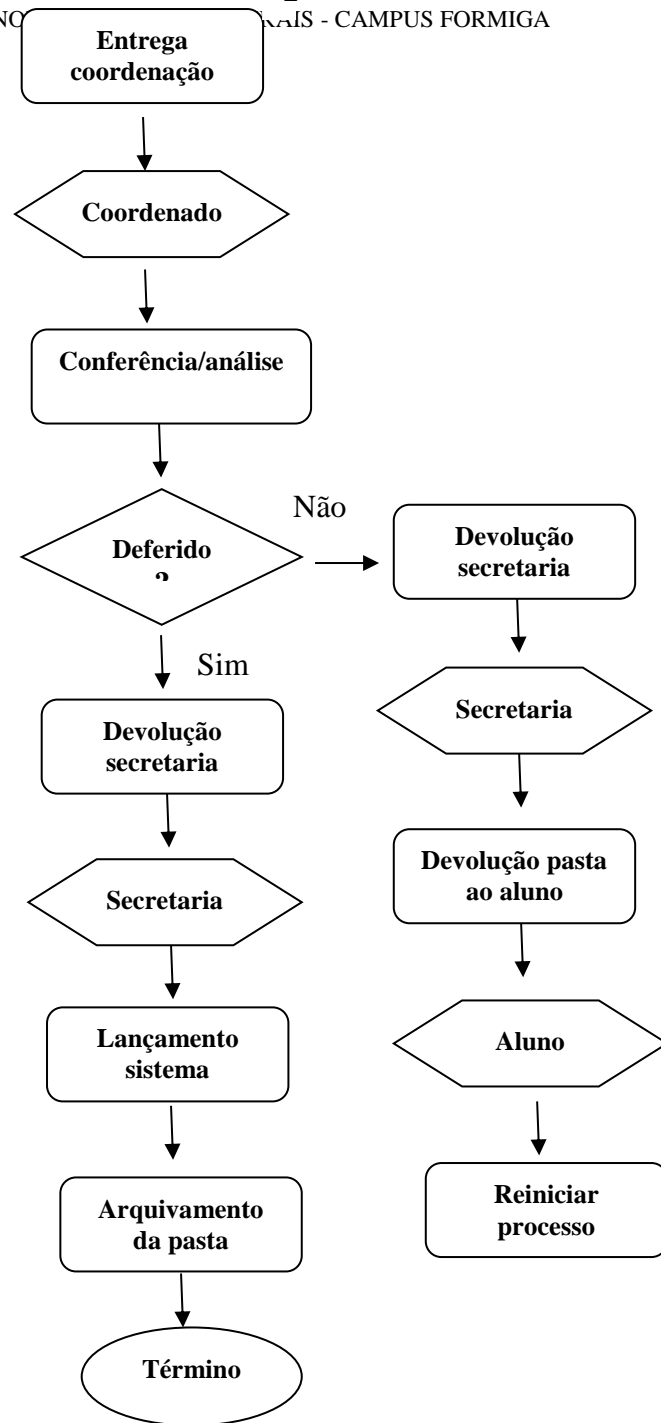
NO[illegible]AIS - CAMPUS FORMIGA

Entrega coordenação

Coordenado

Conferência/análise

Deferido ?

Não

Devolução secretaria

Secretaria

Devolução pasta ao aluno

Aluno

Reiniciar processo

Sim

Devolução secretaria

Secretaria

Lançamento sistema

Arquivamento da pasta

Término